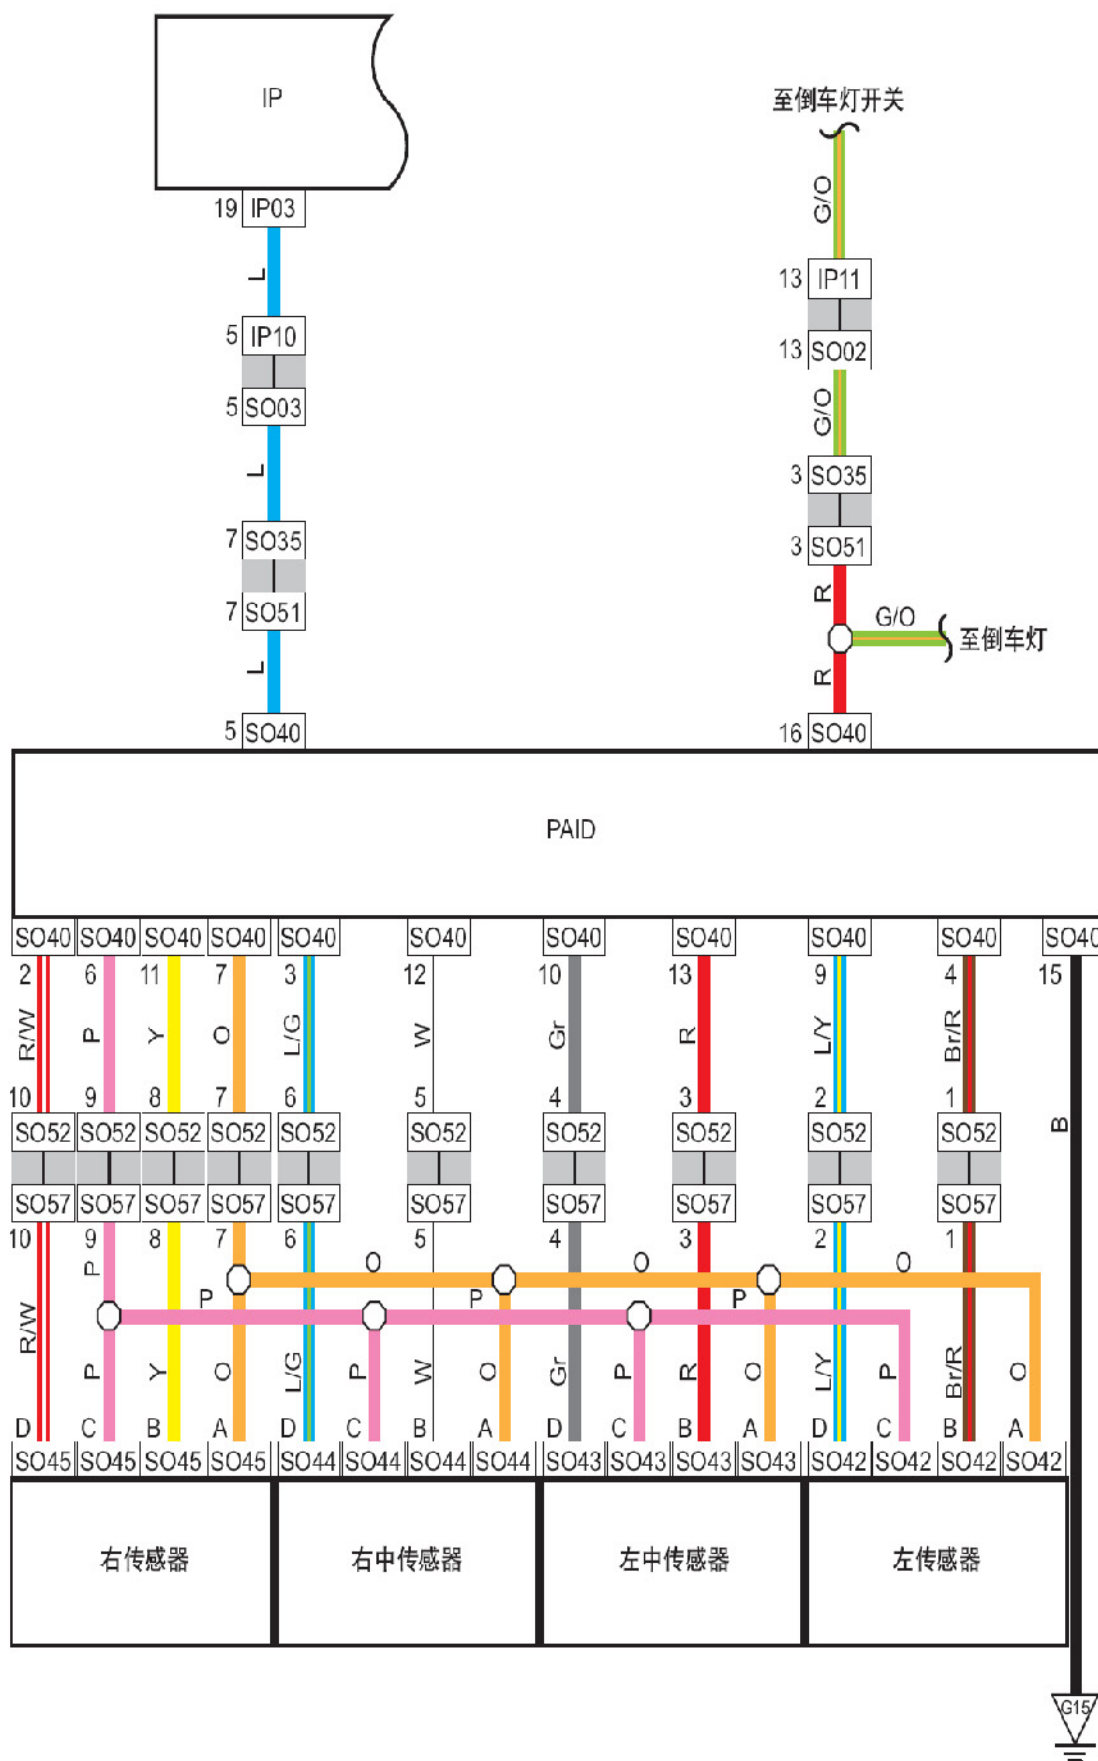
IP

19 IP03

L

5 IP10

5 SO03

L

7 SO35

7 SO51

L

5 SO40

至倒车灯开关

G/O

13 IP11

13 SO02

G/O

3 SO35

3 SO51

R

G/O

至倒车灯

R

16 SO40

PAID

SO40 SO40 SO40 SO40 SO40 SO40 SO40 SO40 SO40 SO40 SO40

2 6 11 7 3 12 10 13 9 4 15

R/W P Y O L/G W Gr R L/Y Br/R B

10 9 8 7 6 5 4 3 2 1

SO52 SO52 SO52 SO52 SO52 SO52 SO52 SO52 SO52 SO52

SO57 SO57 SO57 SO57 SO57 SO57 SO57 SO57 SO57 SO57

10 9 8 7 6 5 4 3 2 1

O O O

P P P

R/W P Y O L/G P W O Gr P R O L/Y P Br/R O

D C B A D C B A D C B A D C B A

SO45 SO45 SO45 SO45 SO44 SO44 SO44 SO44 SO43 SO43 SO43 SO43 SO42 SO42 SO42 SO42

右传感器

右中传感器

左中传感器

左传感器

G15